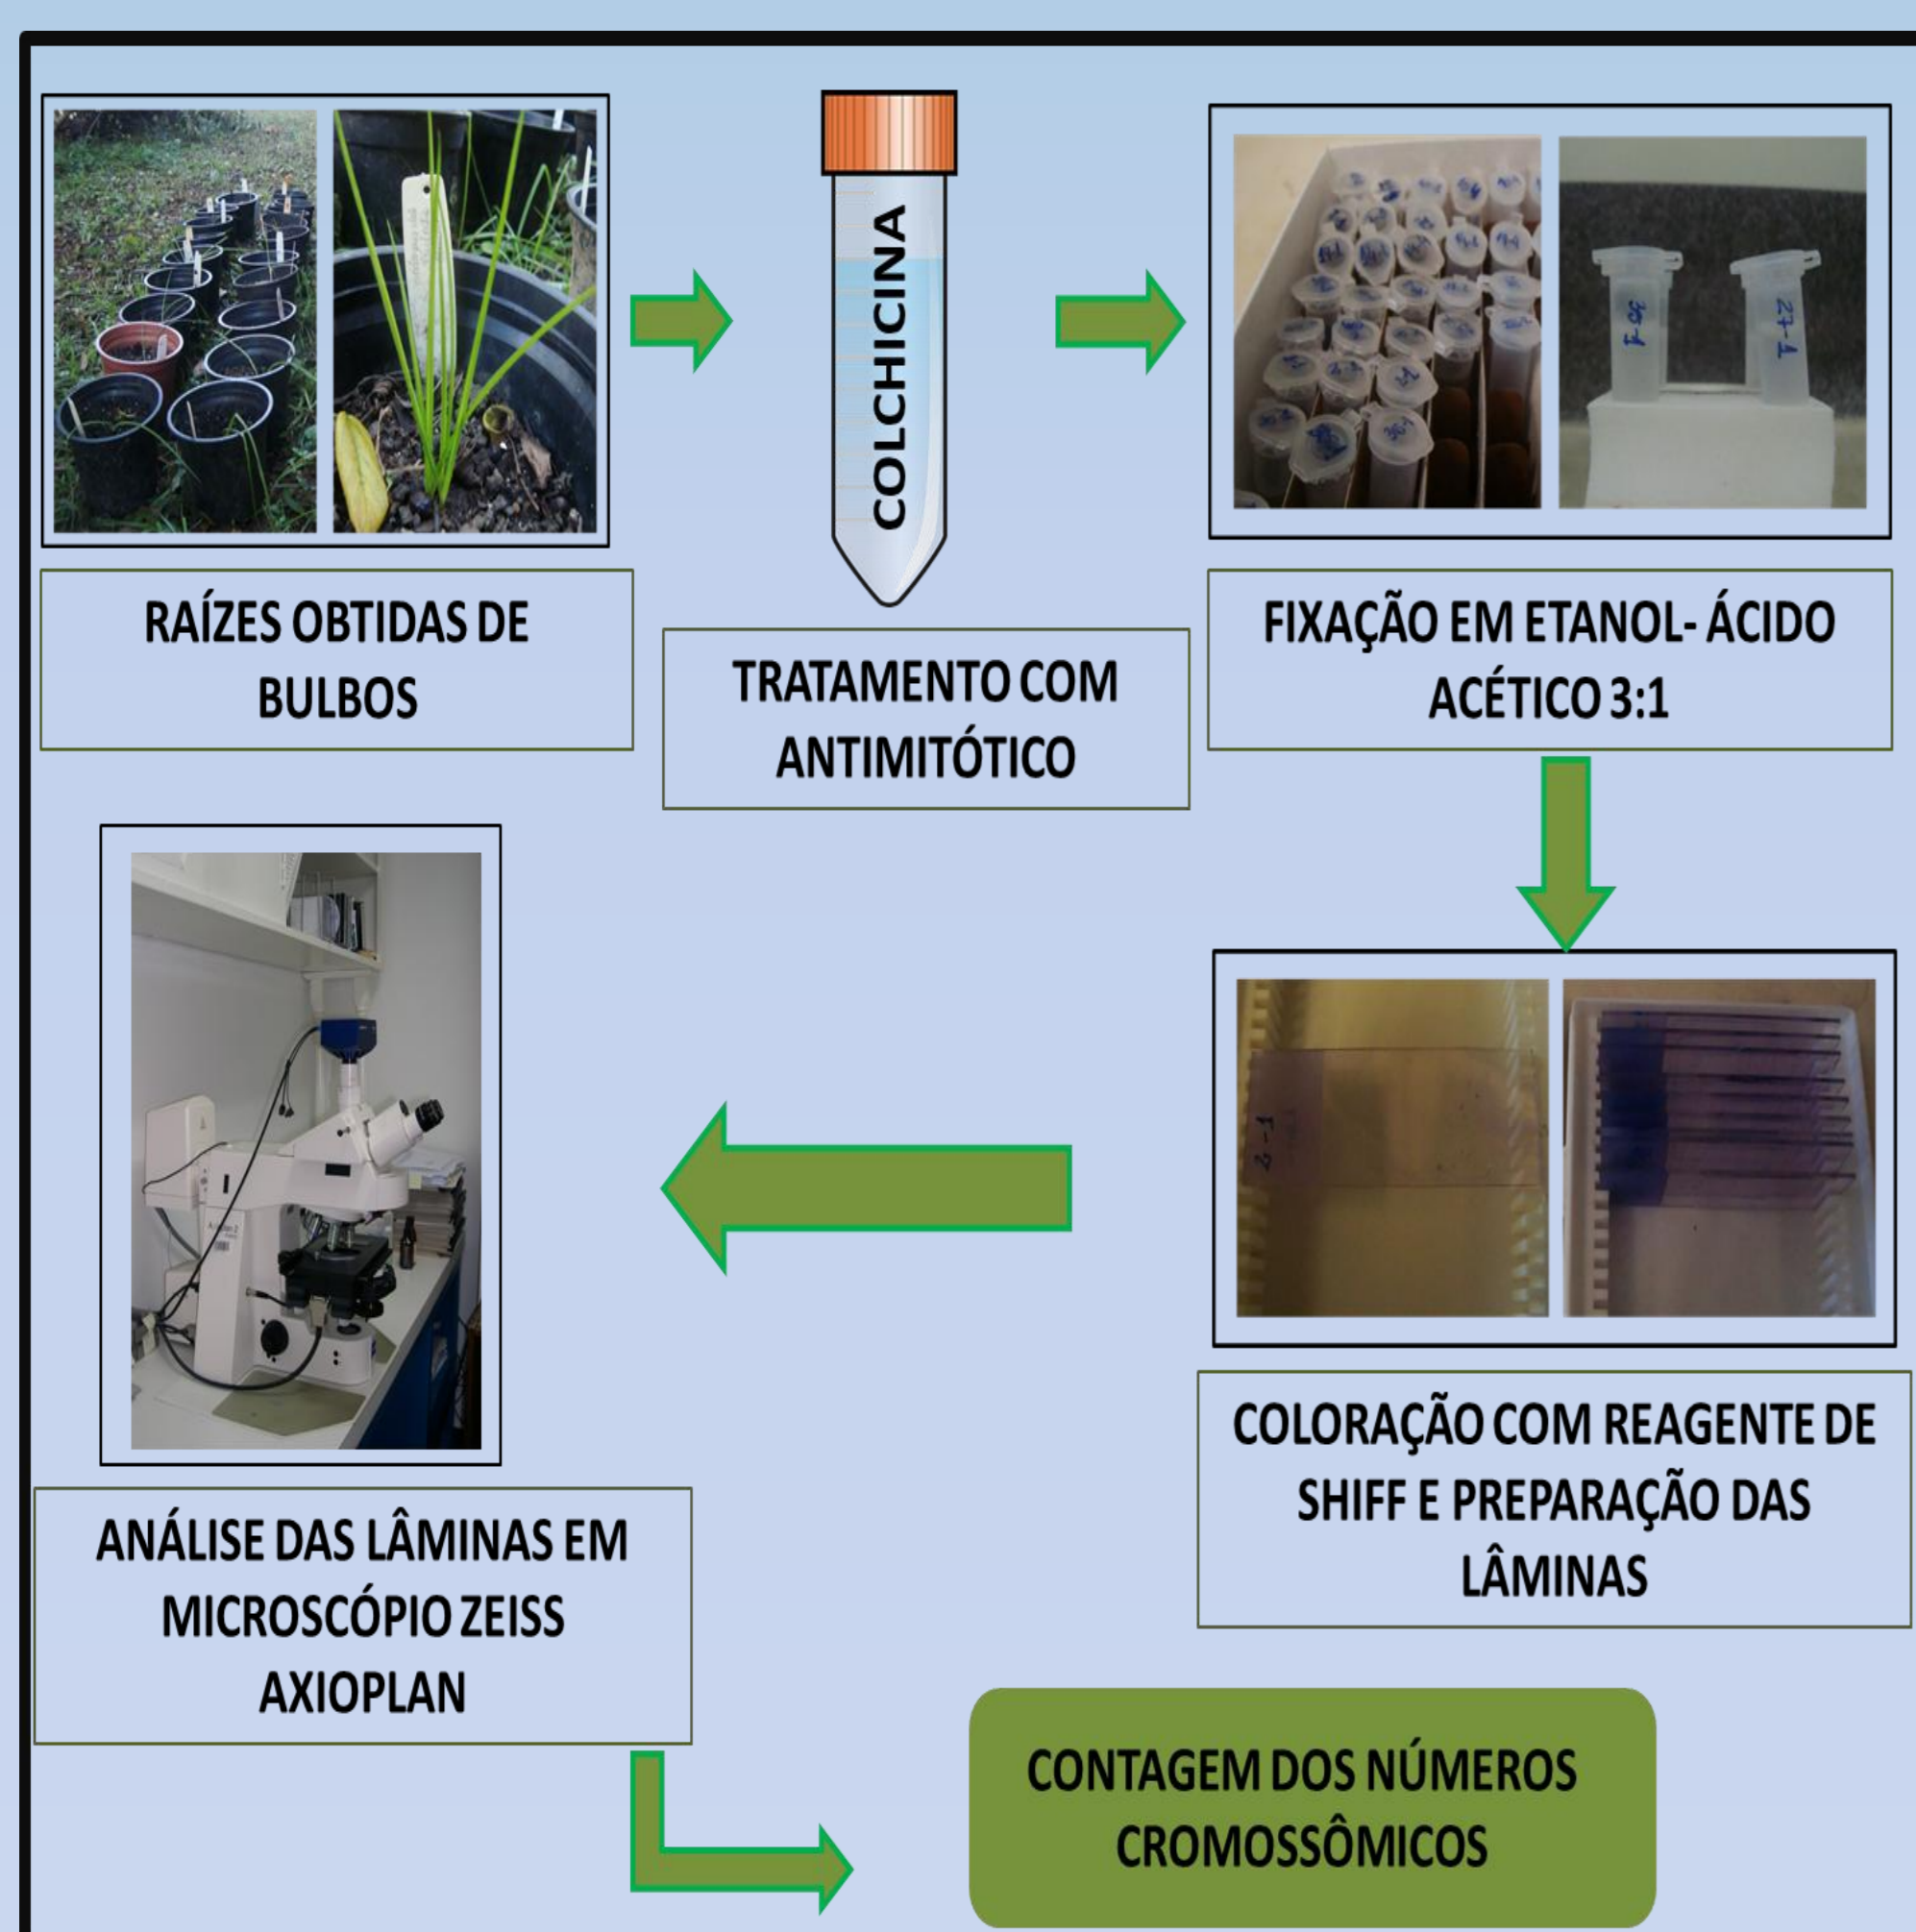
COLCHICINA

RAÍZES OBTIDAS DE BULBOS

TRATAMENTO COM ANTIMITÓTICO

FIXAÇÃO EM ETANOL- ÁCIDO ACÉTICO 3:1

COLORAÇÃO COM REAGENTE DE SHIFF E PREPARAÇÃO DAS LÂMINAS

ANÁLISE DAS LÂMINAS EM MICROSCÓPIO ZEISS AXIOPLAN

CONTAGEM DOS NÚMEROS CROMOSSÔMICOS